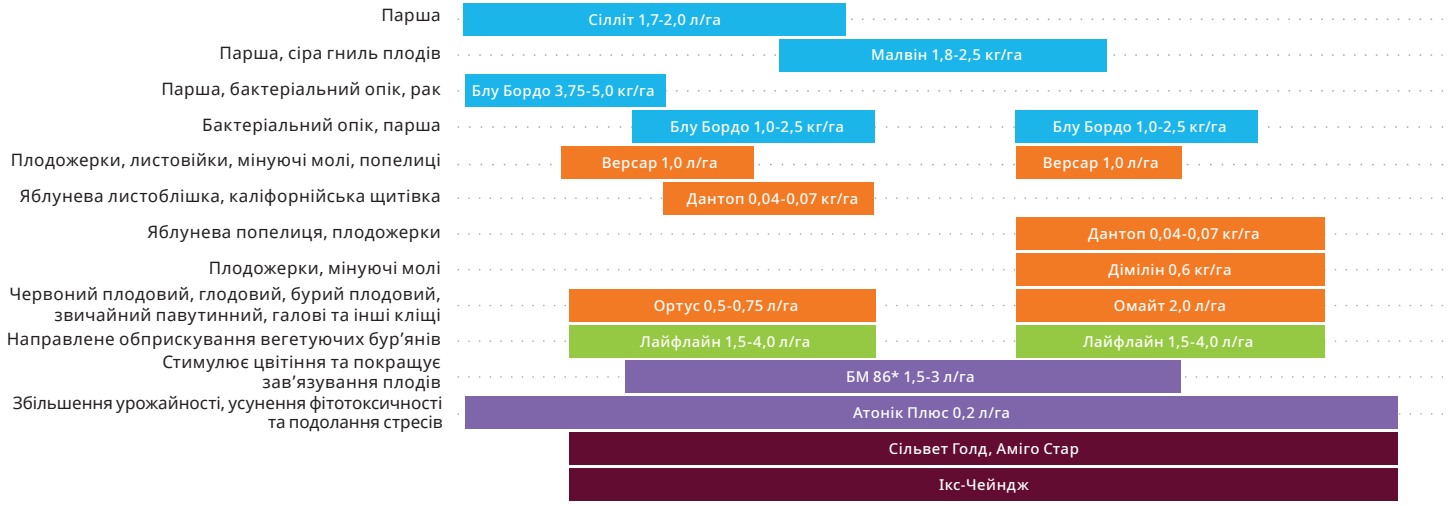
Парша
Сілліт 1,7-2,0 л/га

Парша, сіра гниль плодів
Малвін 1,8-2,5 кг/га

Парша, бактеріальний опік, рак
Блу Бордо 3,75-5,0 кг/га

Бактеріальний опік, парша
Блу Бордо 1,0-2,5 кг/га
Блу Бордо 1,0-2,5 кг/га

Плодожерки, листовійки, мінуючі молі, попелиці
Версар 1,0 л/га
Версар 1,0 л/га

Яблунева листоблішка, каліфорнійська щитівка
Дантоп 0,04-0,07 кг/га

Яблунева попелиця, плодожерки
Дантоп 0,04-0,07 кг/га

Плодожерки, мінуючі молі
Димілін 0,6 кг/га

Червоний плодовий, глодовий, бурий плодовий, звичайний павутинний, галові та інші кліщі
Ортус 0,5-0,75 л/га
Омайт 2,0 л/га

Направлене обприскування вегетуючих бур'янів
Лайфлайн 1,5-4,0 л/га
Лайфлайн 1,5-4,0 л/га

Стимулює цвітіння та покращує зав'язування плодів
БМ 86* 1,5-3 л/га

Збільшення урожайності, усунення фітотоксичності та подолання стресів
Атонік Плюс 0,2 л/га

Сільвет Голд, Аміго Стар

Ікс-Чейндж